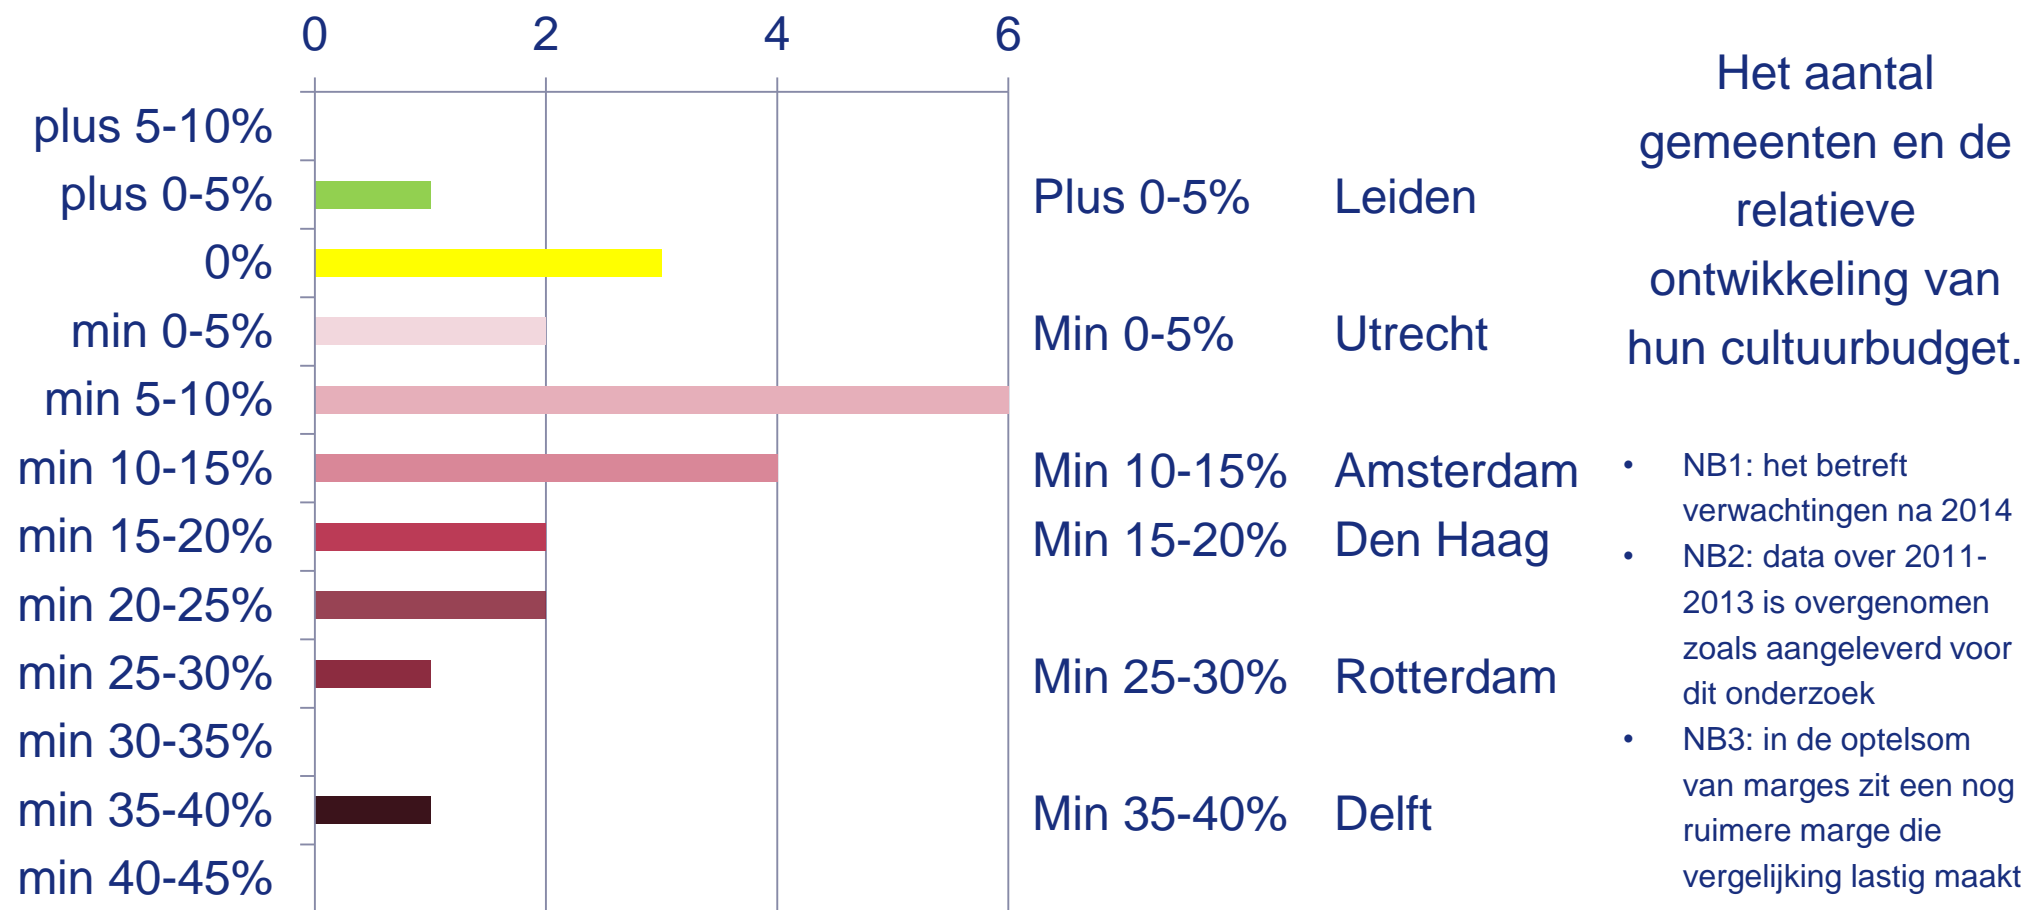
0 2 4 6

plus 5-10%
plus 0-5%
0%
min 0-5%
min 5-10%
min 10-15%
min 15-20%
min 20-25%
min 25-30%
min 30-35%
min 35-40%
min 40-45%

Plus 0-5% Leiden
Min 0-5% Utrecht
Min 10-15% Amsterdam
Min 15-20% Den Haag
Min 25-30% Rotterdam
Min 35-40% Delft

Het aantal gemeenten en de relatieve ontwikkeling van hun cultuurbudget.

- NB1: het betreft verwachtingen na 2014
- NB2: data over 2011-2013 is overgenomen zoals aangeleverd voor dit onderzoek
- NB3: in de optelsom van marges zit een nog ruimere marge die vergelijking lastig maakt